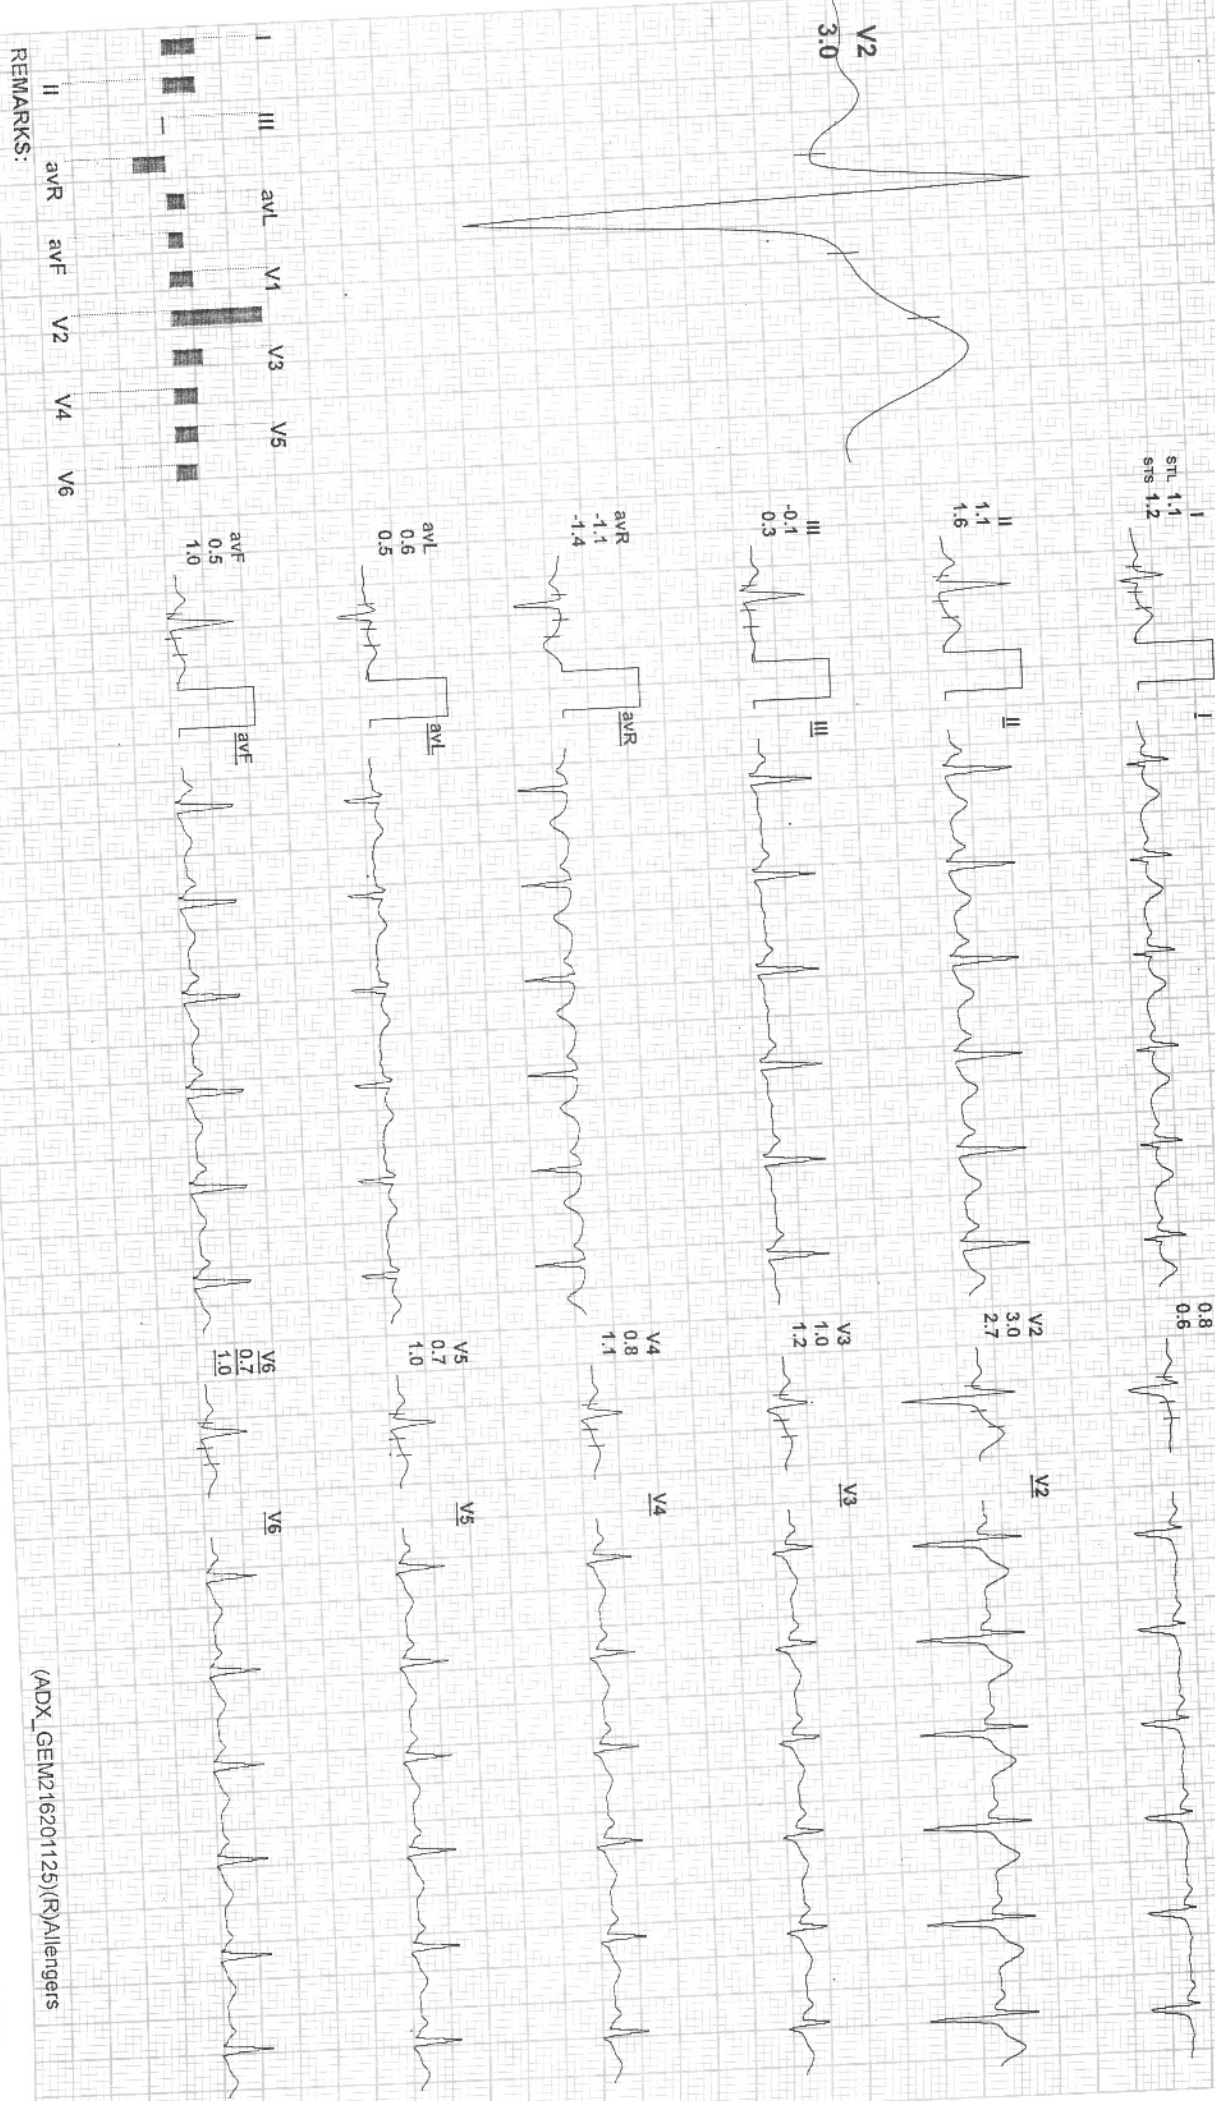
V2
3.0

I
III
II
avL
avR
V1
avF
V2
V3
V4
V5
V6
REMARKS:

I
STL 1.1
STS 1.2
I
0.8
0.6

II
1.1
1.6
II
V2
3.0
2.7
V2

III
-0.1
0.3
III
V3
1.0
1.2
V3

avR
-1.1
-1.4
avR
V4
0.8
1.1
V4

avL
0.6
0.5
avL
V5
0.7
1.0
V5

avF
0.5
1.0
avF
V6
0.7
1.0
V6

(ADX_GEM21620125)(R)Allengers